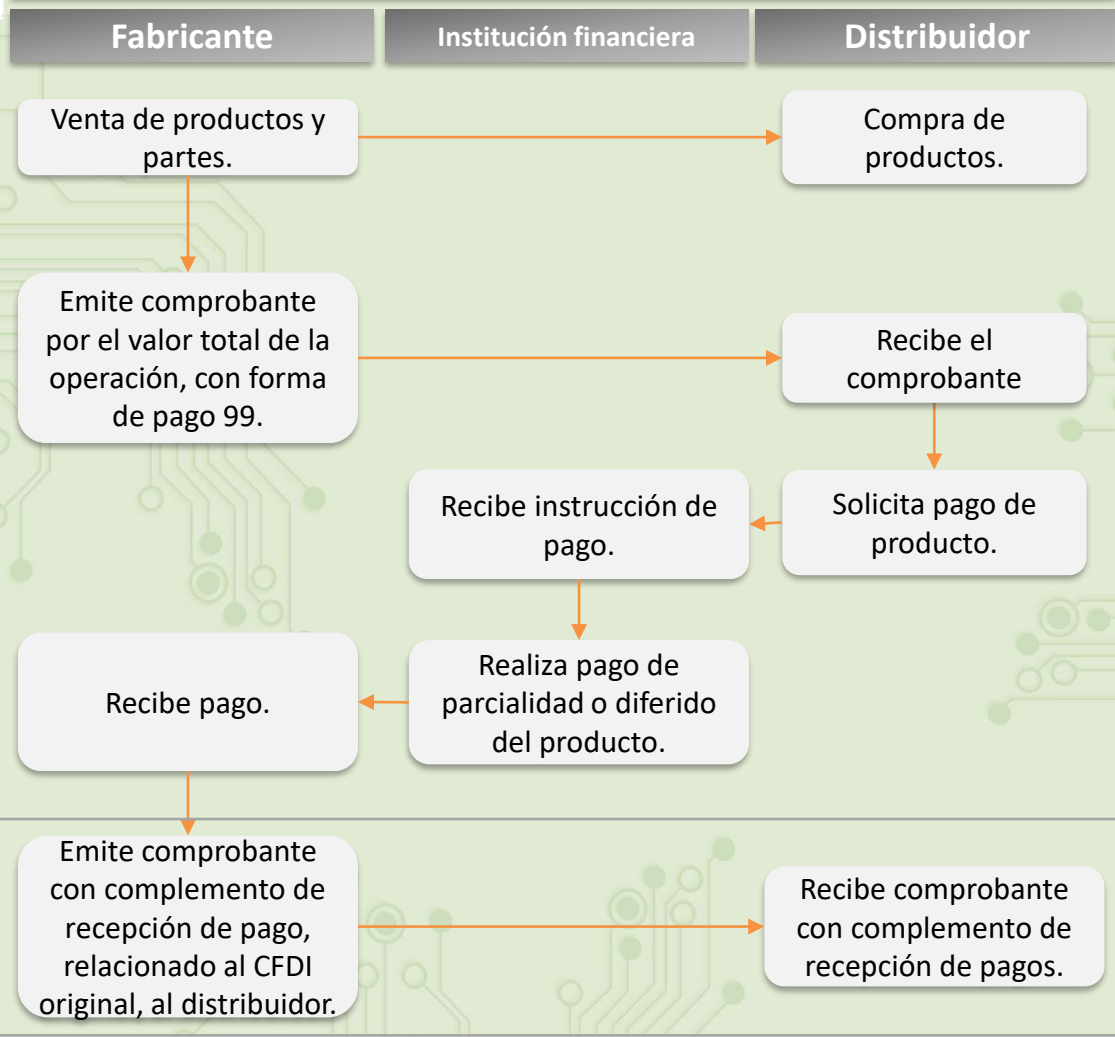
Fabricante

Institución financiera

Distribuidor

Venta de productos y partes.

Compra de productos.

Emite comprobante por el valor total de la operación, con forma de pago 99.

Recibe el comprobante

Recibe instrucción de pago.

Solicita pago de producto.

Recibe pago.

Realiza pago de parcialidad o diferido del producto.

Emite comprobante con complemento de recepción de pago, relacionado al CFDI original, al distribuidor.

Recibe comprobante con complemento de recepción de pagos.